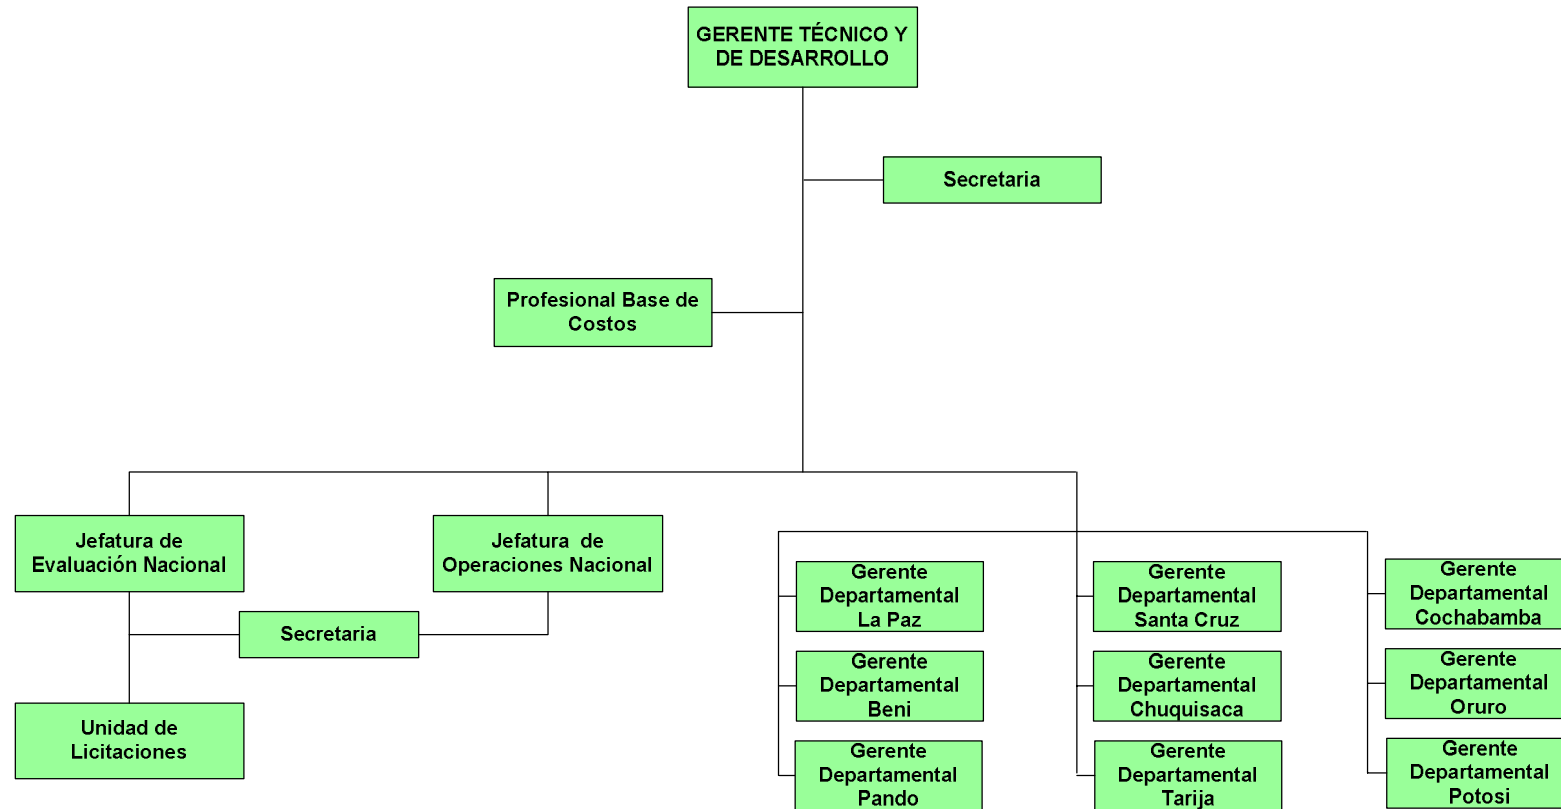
GERENTE TÉCNICO Y DE DESARROLLO

Secretaria

Profesional Base de Costos

Jefatura de Evaluación Nacional

Jefatura de Operaciones Nacional

Secretaria

Unidad de Licitaciones

Gerente Departamental La Paz

Gerente Departamental Beni

Gerente Departamental Pando

Gerente Departamental Santa Cruz

Gerente Departamental Chuquisaca

Gerente Departamental Tarija

Gerente Departamental Cochabamba

Gerente Departamental Oruro

Gerente Departamental Potosi